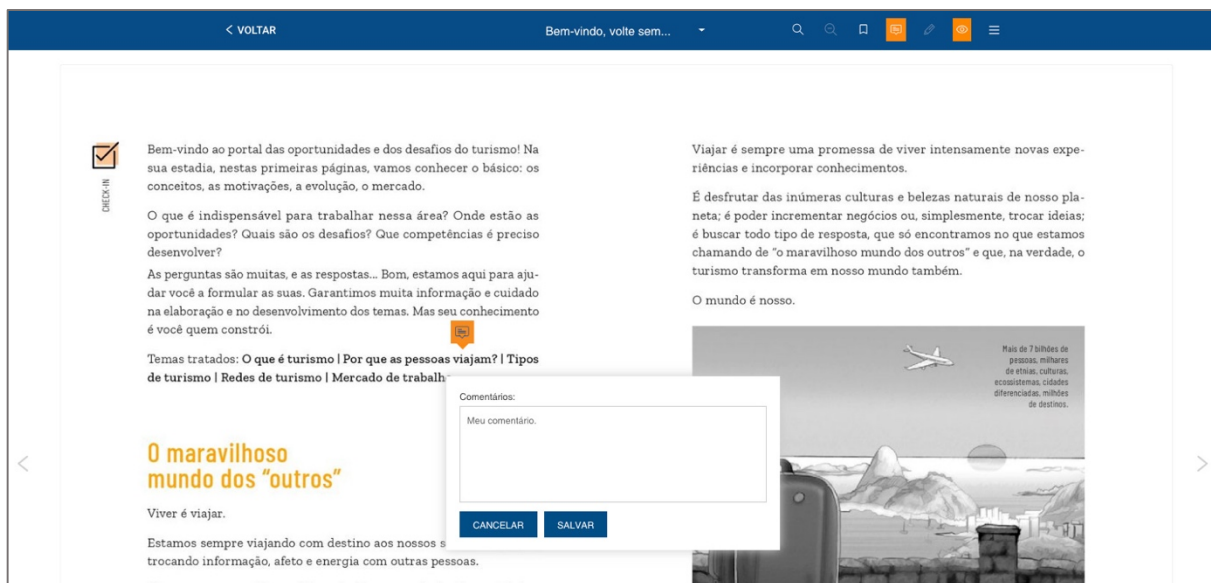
< VOLTAR

Bem-vindo, volte sem...

CHECK-IN

Bem-vindo ao portal das oportunidades e dos desafios do turismo! Na sua estadia, nestas primeiras páginas, vamos conhecer o básico: os conceitos, as motivações, a evolução, o mercado.

O que é indispensável para trabalhar nessa área? Onde estão as oportunidades? Quais são os desafios? Que competências é preciso desenvolver?

As perguntas são muitas, e as respostas... Bom, estamos aqui para ajudar você a formular as suas. Garantimos muita informação e cuidado na elaboração e no desenvolvimento dos temas. Mas seu conhecimento é você quem constrói.

Temas tratados: **O que é turismo | Por que as pessoas viajam? | Tipos de turismo | Redes de turismo | Mercado de trabalh**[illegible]

O maravilhoso mundo dos "outros"

Viver é viajar.

Estamos sempre viajando com destino aos nossos s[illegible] trocando informação, afeto e energia com outras pessoas.

Comentários:

Meu comentário.

CANCELAR SALVAR

Viajar é sempre uma promessa de viver intensamente novas experiências e incorporar conhecimentos.

É desfrutar das inúmeras culturas e belezas naturais de nosso planeta; é poder incrementar negócios ou, simplesmente, trocar ideias; é buscar todo tipo de resposta, que só encontramos no que estamos chamando de "o maravilhoso mundo dos outros" e que, na verdade, o turismo transforma em nosso mundo também.

O mundo é nosso.

Mais de 7 bilhões de pessoas, milhares de etnias, culturas, ecossistemas, cidades diferenciadas, milhões de destinos.